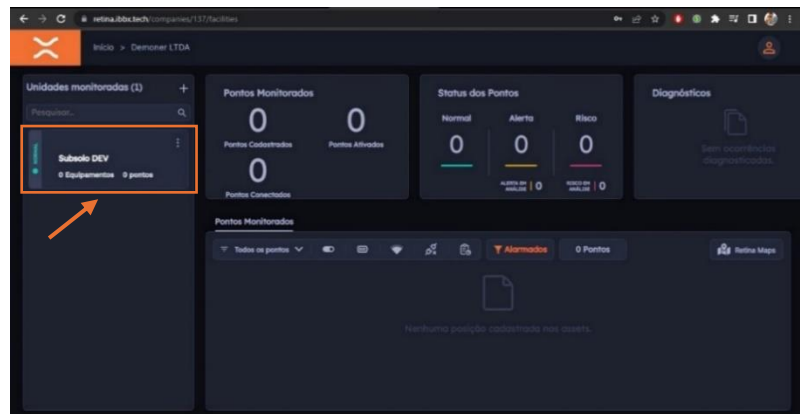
retina.ibbx.tech/companies/137/facilities

Início > Demoner LTDA

Unidades monitoradas (1) +

Pesquisar...

Subsolo DEV
0 Equipamentos 0 pontos

Pontos Monitorados
0
Pontos Cadastrados
0
Pontos Ativados
0
Pontos Conectados

Status dos Pontos
Normal
0
Alerta
0
ALERTA EM ANÁLISE | 0
Risco
0
RISCO EM ANÁLISE | 0

Diagnósticos
Sem ocorrências diagnosticadas.

Pontos Monitorados

Todos os pontos
Alarmados
0 Pontos
Retina Maps

Nenhuma posição cadastrada nos assets.